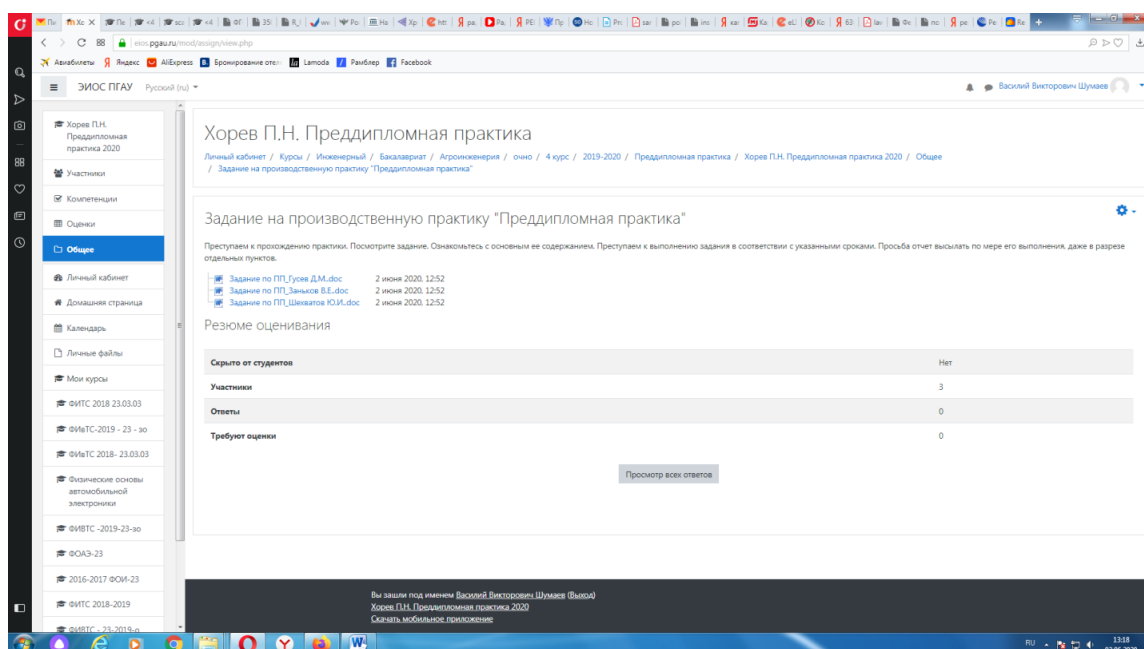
eios.pgau.ru/mod/assign/view.php

Авиабилеты Яндекс AliExpress Бронирование отел Lamoda Рамблер Facebook

ЭИОС ПГАУ Русский (ru)

Василий Викторович Шумаев

Хорев П.Н. Преддипломная практика 2020
Участники
Компетенции
Оценки
Общее
Личный кабинет
Домашняя страница
Календарь
Личные файлы
Мои курсы
ФИТС 2018 23.03.03
ФИвТС-2019 - 23 - зо
ФИвТС 2018- 23.03.03
Физические основы автомобильной электроники
ФИВТС -2019-23-зо
ФОАЭ-23
2016-2017 ФОИ-23
ФИТС 2018-2019
ФИВТС - 23-2019-о

Хорев П.Н. Преддипломная практика

Личный кабинет / Курсы / Инженерный / Бакалавриат / Агроинженерия / очно / 4 курс / 2019-2020 / Преддипломная практика / Хорев П.Н. Преддипломная практика 2020 / Общее / Задание на производственную практику "Преддипломная практика"

Задание на производственную практику "Преддипломная практика"

Преступаем к прохождению практики. Посмотрите задание. Ознакомьтесь с основным ее содержанием. Преступаем к выполнению задания в соответствии с указанными сроками. Просьба отчет высылать по мере его выполнения, даже в разрезе отдельных пунктов.

Задание по ПП_Гусев Д.М..doc 2 июня 2020, 12:52
Задание по ПП_Заньков В.Е..doc 2 июня 2020, 12:52
Задание по ПП_Шехватов Ю.И..doc 2 июня 2020, 12:52

Резюме оценивания

| | |
|---|---|
| Скрыто от студентов | Нет |
| Участники | 3 |
| Ответы | 0 |
| Требуют оценки | 0 |

Просмотр всех ответов

Вы зашли под именем Василий Викторович Шумаев (Выход)
Хорев П.Н. Преддипломная практика 2020
Скачать мобильное приложение

RU 13:18